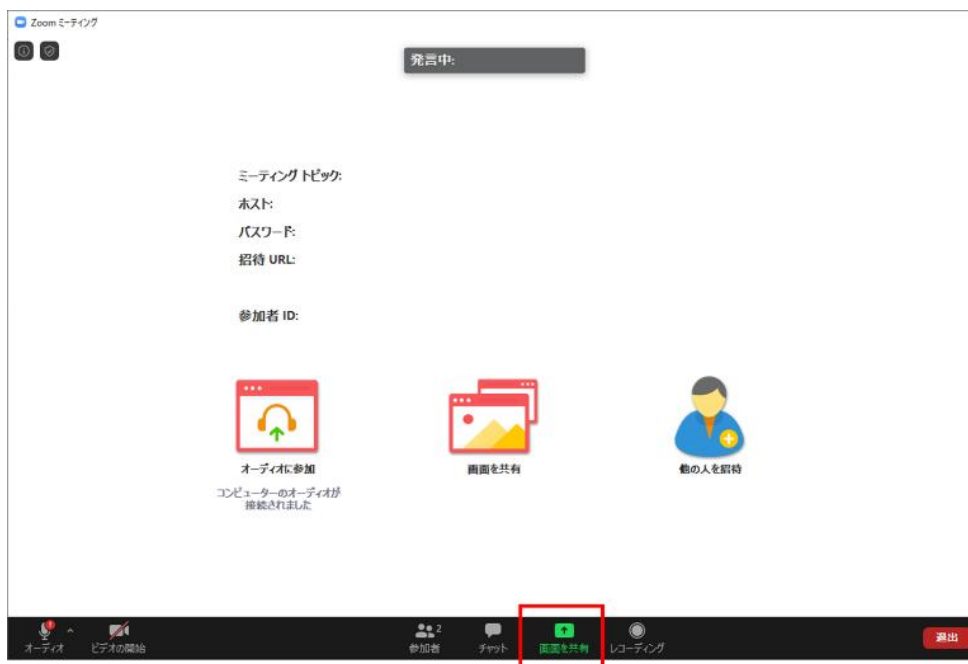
Zoom ミーティング

発言中:

ミーティング トピック:
ホスト:
パスワード:
招待 URL:

参加者 ID:

オーディオに参加
コンピューターのオーディオが接続されました

画面を共有

他の人を招待

オーディオ ビデオの開始 2 参加者 チャット 画面を共有 レコーディング 退出